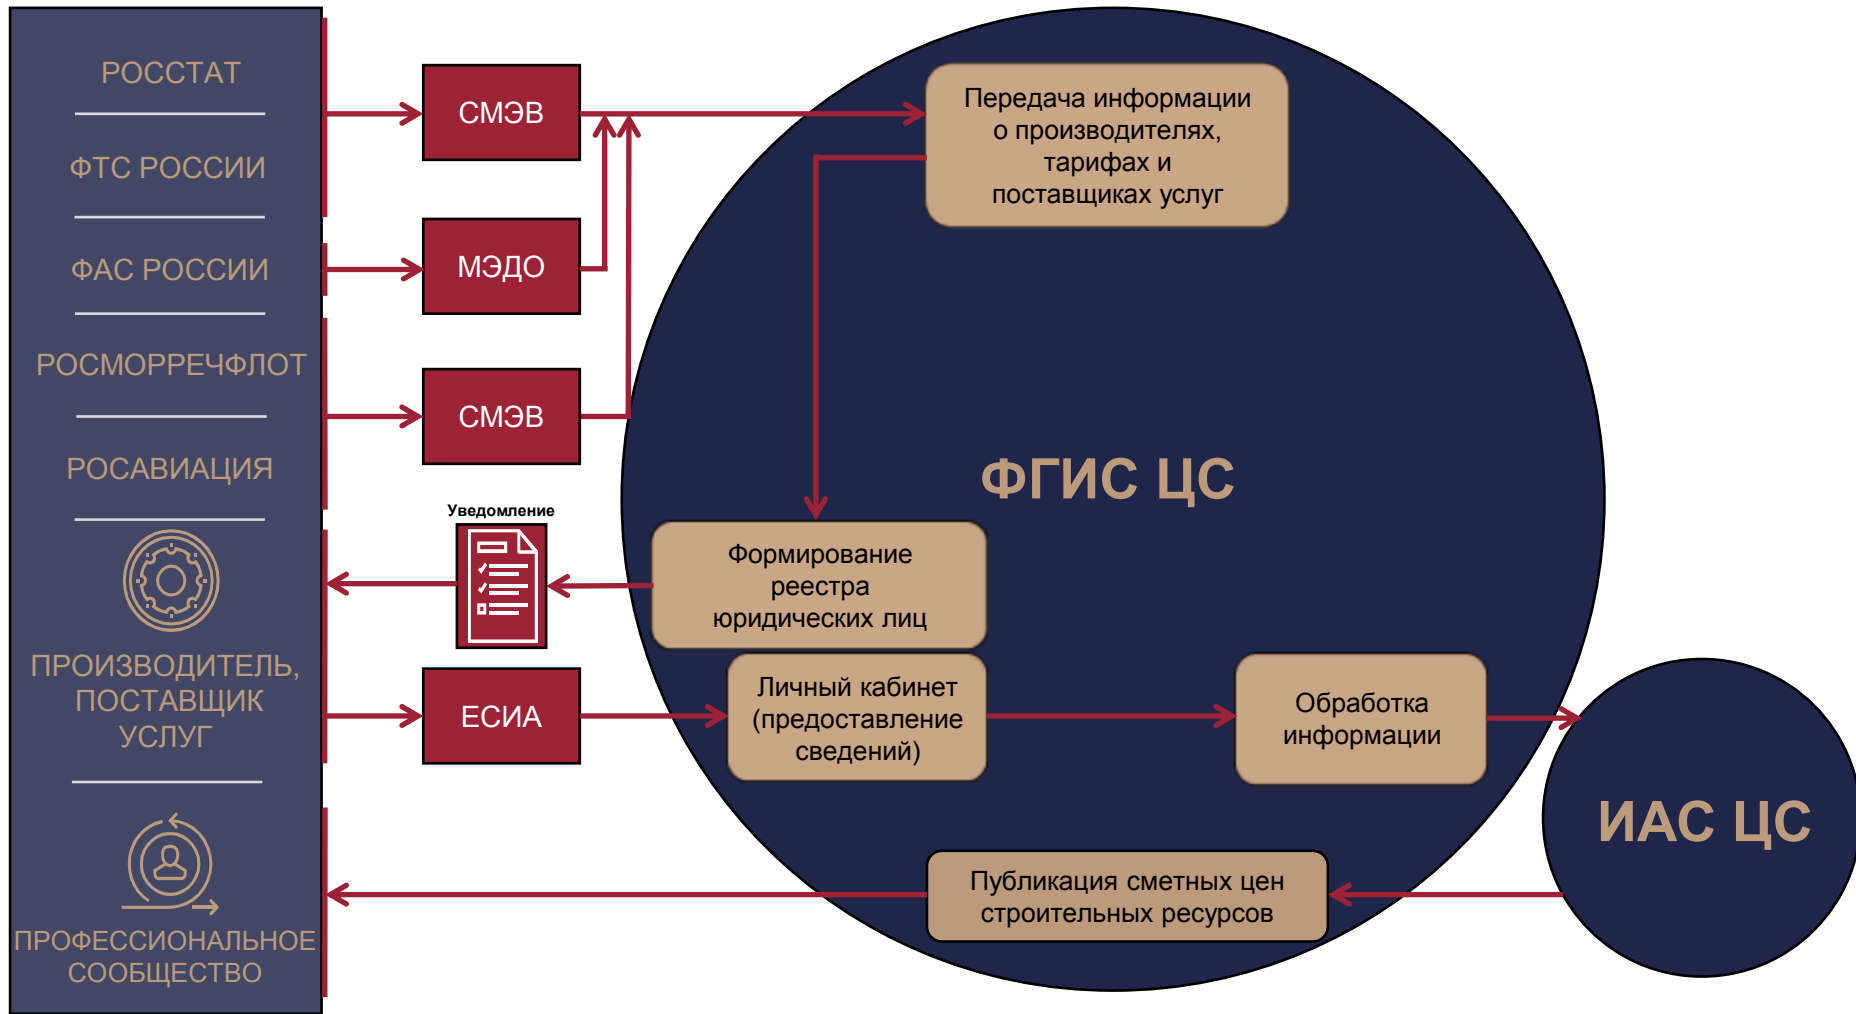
РОССТАТ

ФТС РОССИИ

ФАС РОССИИ

РОСМОРРЕЧФЛОТ

РОСАВИАЦИЯ

ПРОИЗВОДИТЕЛЬ, ПОСТАВЩИК УСЛУГ

ПРОФЕССИОНАЛЬНОЕ СООБЩЕСТВО

СМЭВ

МЭДО

СМЭВ

Уведомление

ЕСИА

Передача информации о производителях, тарифах и поставщиках услуг

ФГИС ЦС

Формирование реестра юридических лиц

Личный кабинет (предоставление сведений)

Обработка информации

ИАС ЦС

Публикация сметных цен строительных ресурсов